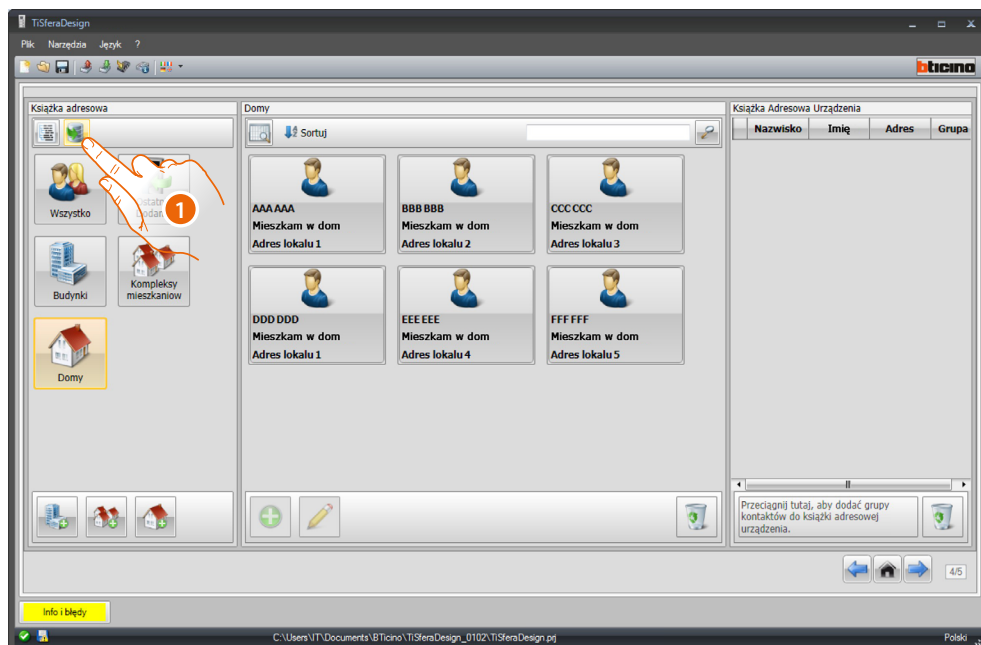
TiSferaDesign

Plik Narzędzia Język ?

bticino

Książka adresowa

Wszystko

Ostatnio Dodane

1

Budynki

Kompleksy mieszkaniow

Domy

Domy

Sortuj

AAA AAA
Mieszkam w dom
Adres lokalu 1

BBB BBB
Mieszkam w dom
Adres lokalu 2

CCC CCC
Mieszkam w dom
Adres lokalu 3

DDD DDD
Mieszkam w dom
Adres lokalu 1

EEE EEE
Mieszkam w dom
Adres lokalu 4

FFF FFF
Mieszkam w dom
Adres lokalu 5

Książka Adresowa Urządzenia

| Nazwisko | Imię | Adres | Grupa |
|---|---|---|---|

Przeciągnij tutaj, aby dodać grupy kontaktów do książki adresowej urządzenia.

4/5

Info i błędy

C:\Users\IT\Documents\BTicino\TiSferaDesign_0102\TiSferaDesign.prj

Polski